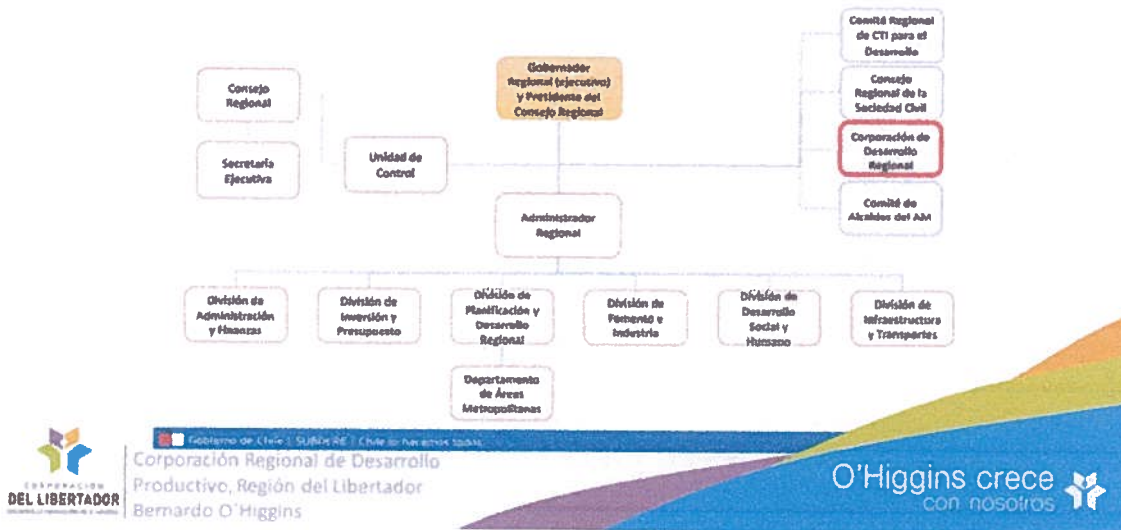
Gobernador Regional (ejecutivo) y Presidente del Consejo Regional

Consejo Regional

Secretaría Ejecutiva

Unidad de Control

Comité Regional de CTI para el Desarrollo

Consejo Regional de la Sociedad Civil

Corporación de Desarrollo Regional

Comité de Alcaldes del AM

Administrador Regional

División de Administración y Finanzas

División de Inversión y Presupuesto

División de Planificación y Desarrollo Regional

División de Fomento e Industria

División de Desarrollo Social y Humano

División de Infraestructura y Transportes

Departamento de Áreas Metropolitanas

Gobierno de Chile | SUBDERE | Chile lo hacemos todos

CORPORACIÓN DEL LIBERTADOR

Corporación Regional de Desarrollo Productivo, Región del Libertador Bernardo O'Higgins

O'Higgins crece con nosotros